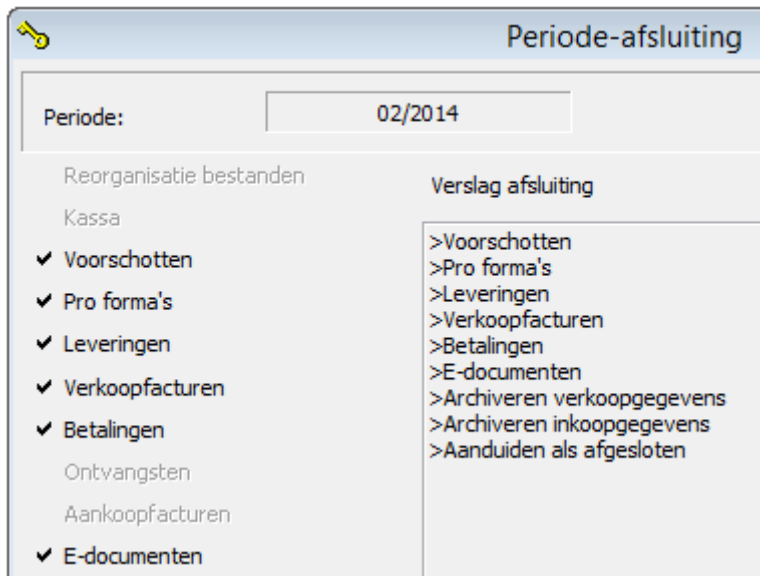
Periode-afsluiting

Periode: 02/2014

Reorganisatie bestanden
Kassa
✔ Voorschotten
✔ Pro forma's
✔ Leveringen
✔ Verkoopfacturen
✔ Betalingen
Ontvangsten
Aankoopfacturen
✔ E-documenten

Verslag afsluiting

>Voorschotten
>Pro forma's
>Leveringen
>Verkoopfacturen
>Betalingen
>E-documenten
>Archiveren verkoopgegevens
>Archiveren inkoopgegevens
>Aanduiden als afgesloten